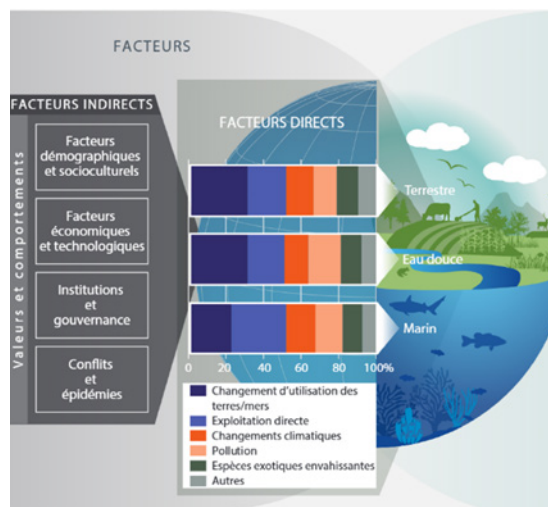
FACTEURS

FACTEURS INDIRECTS

Valeurs et comportements

Facteurs démographiques et socioculturels

Facteurs économiques et technologiques

Institutions et gouvernance

Conflits et épidémies

FACTEURS DIRECTS

Terrestre

Eau douce

Marin

0 20 40 60 80 100%

Changement d'utilisation des terres/mers
Exploitation directe
Changements climatiques
Pollution
Espèces exotiques envahissantes
Autres